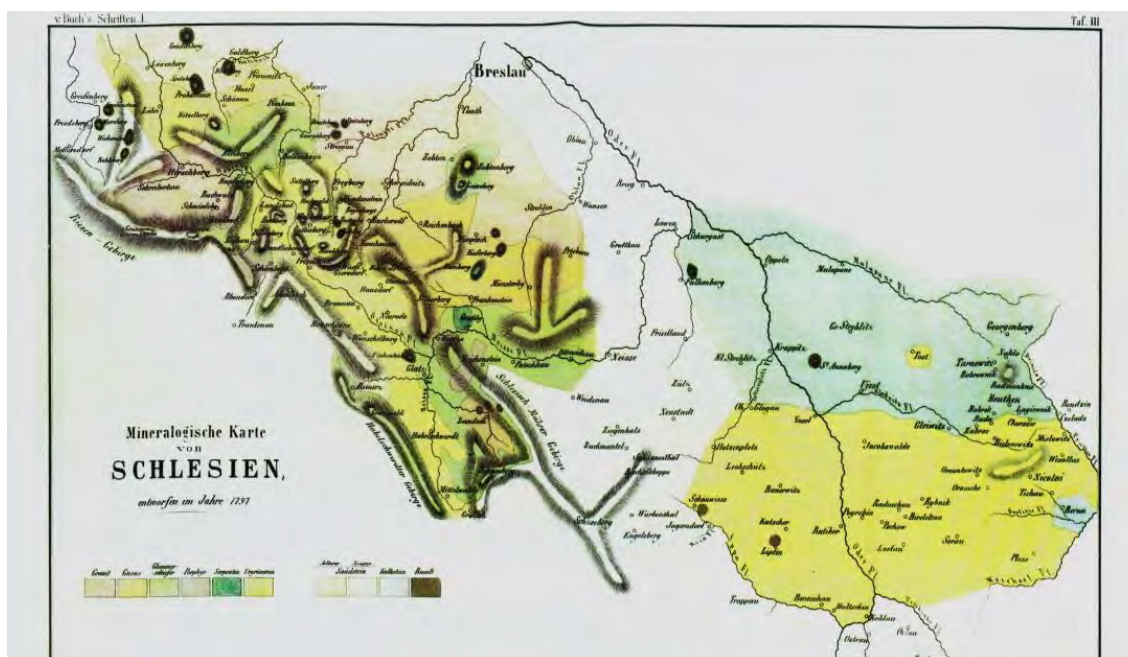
v.Buch's Schriften I.

Taf. III

Breslau

Mineralogische Karte
von
SCHLESIEN,
entworfen im Jahre 1797

Granit | Gneus | Glimmerschiefer | Porphyr | Serpentin | Urgebirge

Älterer | Neuerer Sandstein | Kalkstein | Basalt

Riesen Gebirge

Oder Fl.

Neisse

Glatz

Brieg

Oppeln

Ratibor

Gleiwitz

Beuthen

Tarnowitz

St. Annaberg

Zobten

Schweidnitz

Hirschberg

Landeck

Reichenbach

Frankenstein

Strehlen

Ohlau

Grottkau

Loewen

Leobschütz

Neustadt

Zuckmantel

Jägerndorf

Troppau

Pless

Nicolai

Rybnik

Sohrau

Falkenberg

Gross Strehlitz

Krappitz

Ober Glogau

Cosel

Malapane

Georgenberg

Lublinitz

Patschkau

Ottmachau

Münsterberg

Nimptsch

Habelschwerdt

Mittelwalde

Reinerz

Friedland

Landeshut

Schmiedeberg

Goldberg

Löwenberg

Greiffenberg

Bolkenhain

Jauer

Striegau

Canth

Waldenburg

Glatzer Neisse

Ziegenhals

Würbenthal

Engelsberg

Schneeberg

Schlesisch Mährisches Gebirge

Habelschwerdter Gebirge

Ostrau

Oderberg